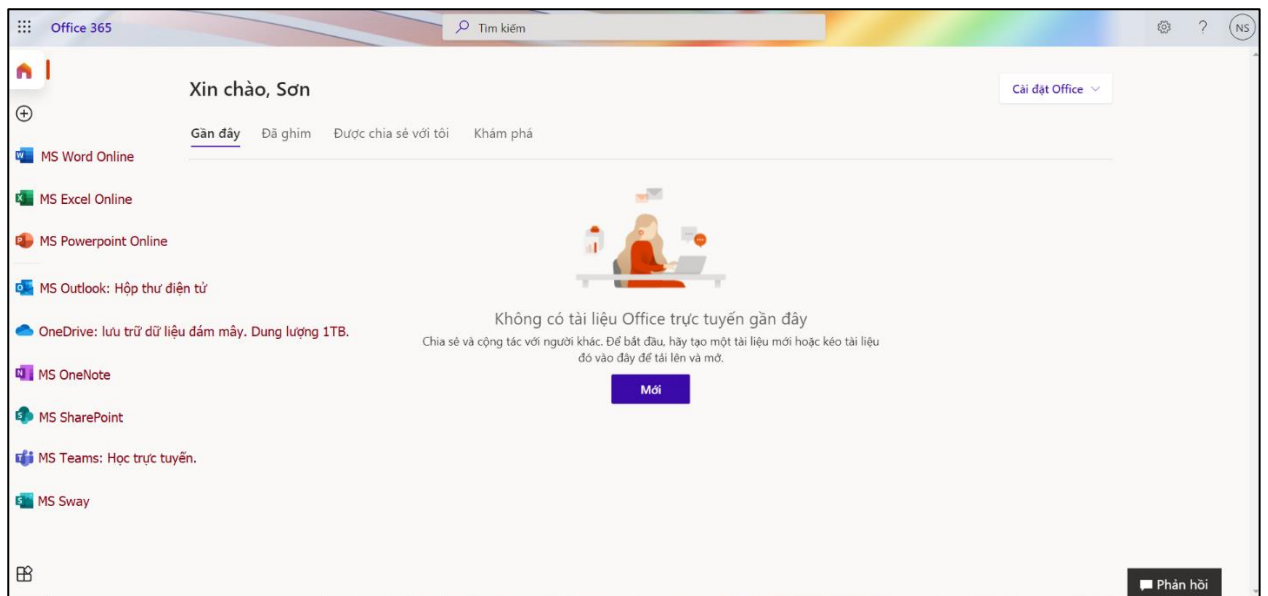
Office 365

Tìm kiếm

NS

Xin chào, Sơn

Cài đặt Office

Gần đây Đã ghim Được chia sẻ với tôi Khám phá

MS Word Online

MS Excel Online

MS Powerpoint Online

MS Outlook: Hộp thư điện tử

OneDrive: lưu trữ dữ liệu đám mây. Dung lượng 1TB.

MS OneNote

MS SharePoint

MS Teams: Học trực tuyến.

MS Sway

Không có tài liệu Office trực tuyến gần đây

Chia sẻ và cộng tác với người khác. Để bắt đầu, hãy tạo một tài liệu mới hoặc kéo tài liệu đó vào đây để tải lên và mở.

Mới

Phản hồi